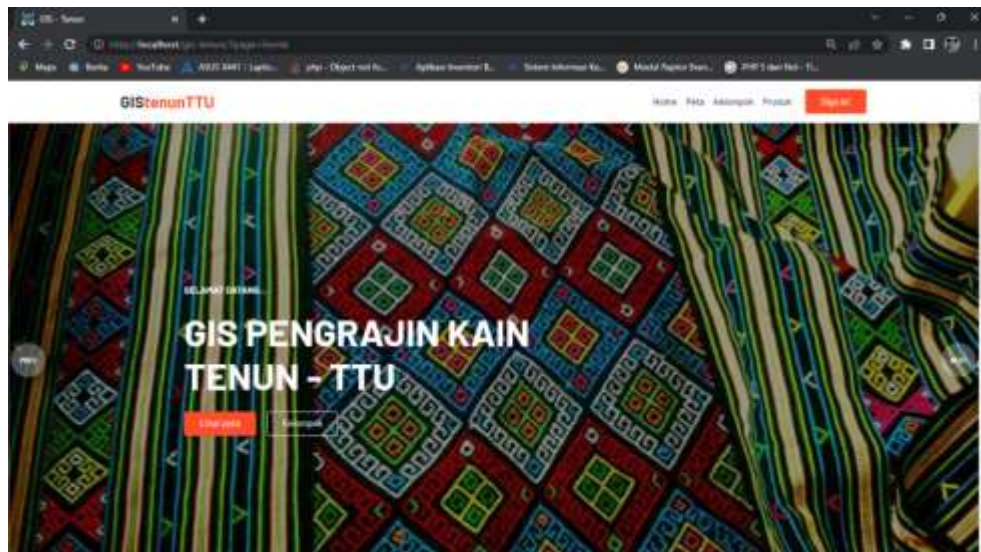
GIS - Tenun

localhost/gis-tenun/?page=home

Maps Berita YouTube ASUS X441 | Lapto... php - Object not fo... Aplikasi Inventori B... Sistem Informasi Ke... Modul Rapilot Dan... PHP 5 dan Net - Ti...

GIStenunTTU

Home Peta Kelompok Produk Sign in

SELAMAT DATANG...

GIS PENGRAJIN KAIN TENUN - TTU

Lihat peta Kelompok

Prev

Next